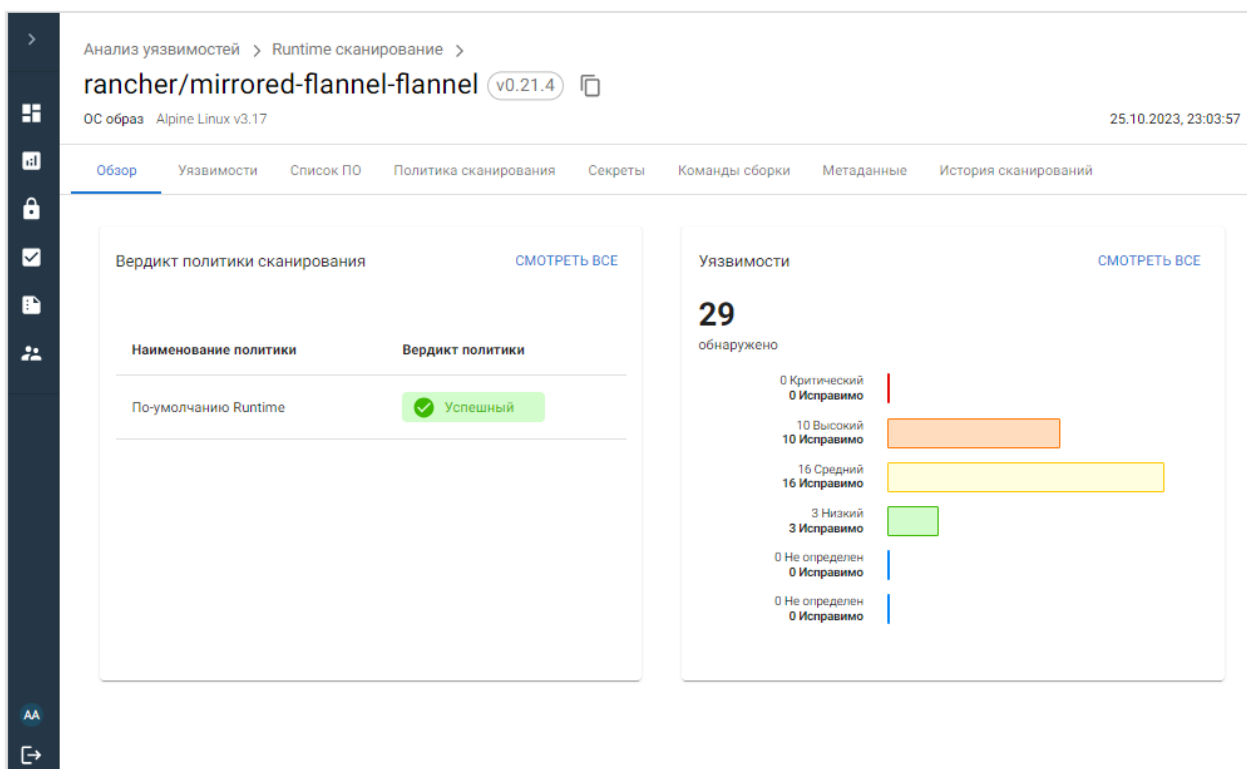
Анализ уязвимостей > Runtime сканирование >

rancher/mirrored-flannel-flannel v0.21.4

ОС образ Alpine Linux v3.17

25.10.2023, 23:03:57

Обзор Уязвимости Список ПО Политика сканирования Секреты Команды сборки Метаданные История сканирований

Вердикт политики сканирования

СМОТРЕТЬ ВСЕ

| Наименование политики | Вердикт политики |
|---|---|
| По-умолчанию Runtime | Успешный |

Уязвимости

СМОТРЕТЬ ВСЕ

29
обнаружено

0 Критический
0 Исправимо

10 Высокий
10 Исправимо

16 Средний
16 Исправимо

3 Низкий
3 Исправимо

0 Не определен
0 Исправимо

0 Не определен
0 Исправимо

AA